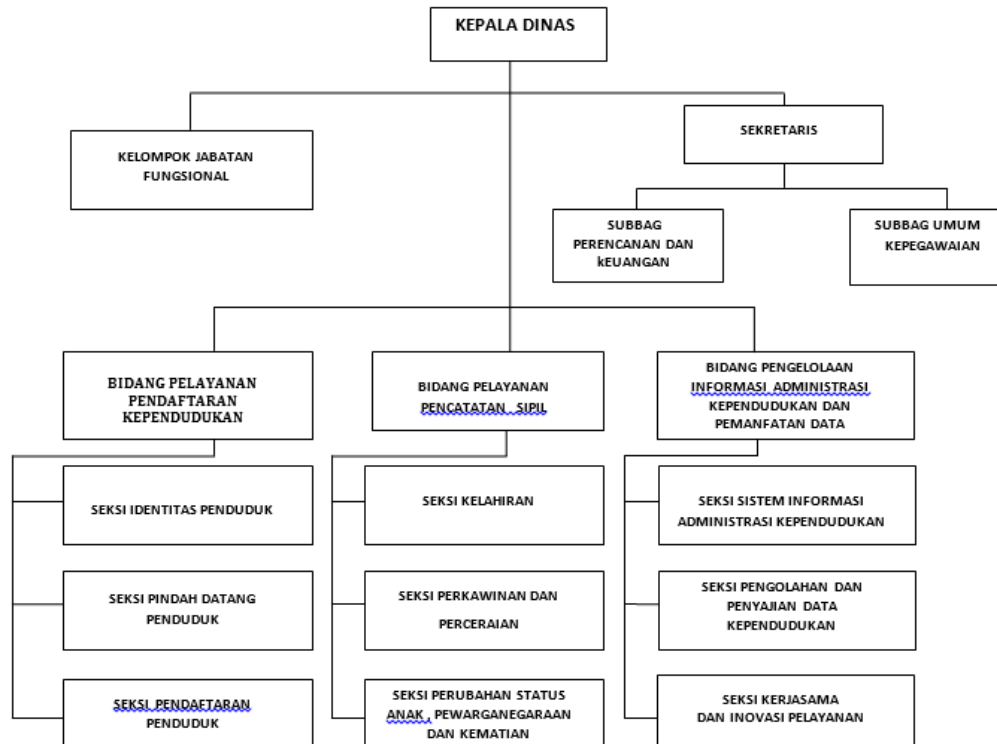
KEPALA DINAS

KELOMPOK JABATAN FUNGSIONAL

SEKRETARIS

SUBBAG PERENCANAN DAN kEUANGAN

SUBBAG UMUM KEPEGAWAIAN

BIDANG PELAYANAN PENDAFTARAN KEPENDUDUKAN

SEKSI IDENTITAS PENDUDUK

SEKSI PINDAH DATANG PENDUDUK

SEKSI PENDAFTARAN PENDUDUK

BIDANG PELAYANAN PENCATATAN SIPIL

SEKSI KELAHIRAN

SEKSI PERKAWINAN DAN PERCERAIAN

SEKSI PERUBAHAN STATUS ANAK , PEWARGANEGARAAN DAN KEMATIAN

BIDANG PENGELOLAAN INFORMASI ADMINISTRASI KEPENDUDUKAN DAN PEMANFATAN DATA

SEKSI SISTEM INFORMASI ADMINISTRASI KEPENDUDUKAN

SEKSI PENGOLAHAN DAN PENYAJIAN DATA KEPENDUDUKAN

SEKSI KERJASAMA DAN INOVASI PELAYANAN